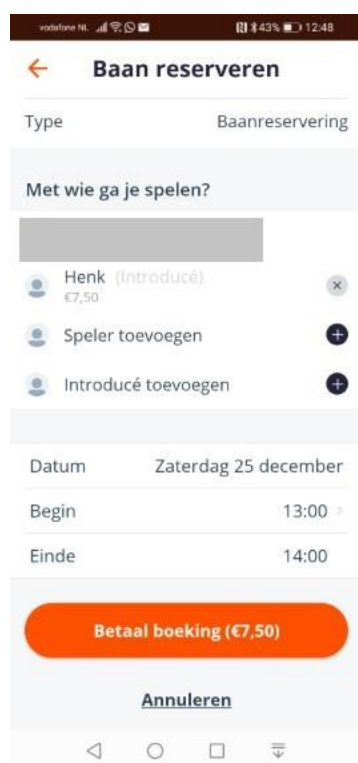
vodafone NL 43% 12:48

← Baan reserveren

Type Baanreservering

Met wie ga je spelen?

Henk (Introducé)
€7,50

Speler toevoegen

Introducé toevoegen

Datum Zaterdag 25 december

Begin 13:00

Einde 14:00

Betaal boeking (€7,50)

Annuleren